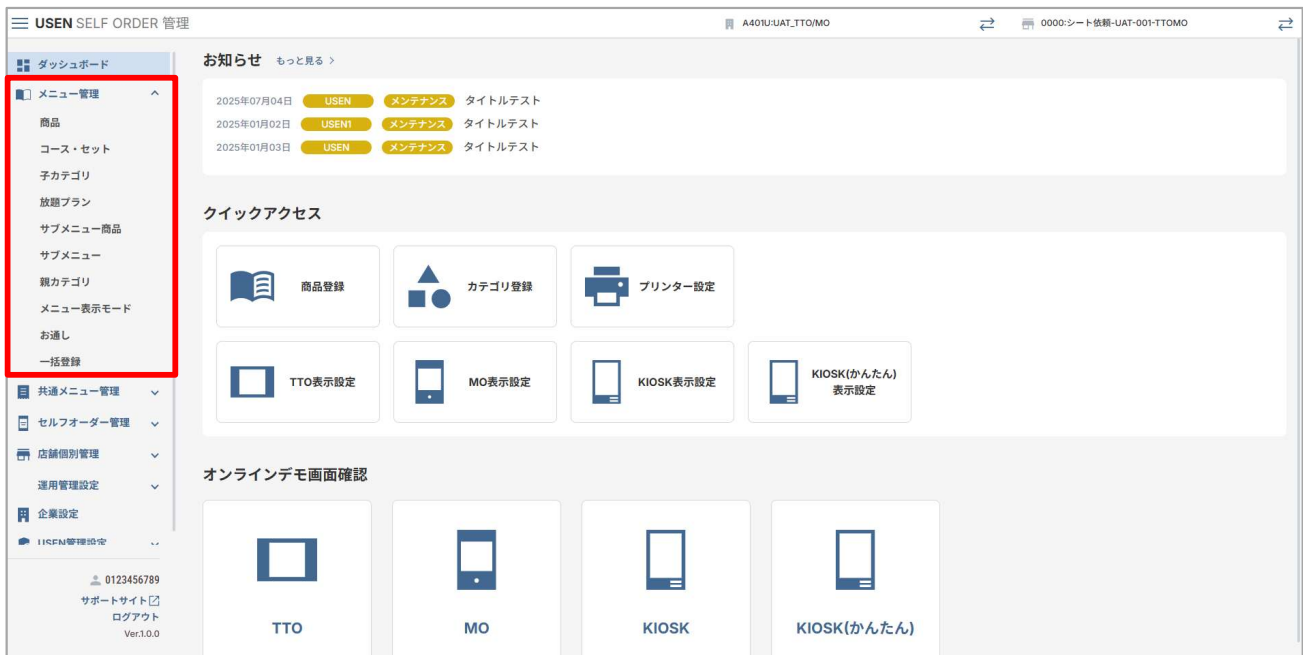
USEN SELF ORDER 管理

A401U:UAT_TTO/MO

0000:シート依頼-UAT-001-TTOMO

ダッシュボード
メニュー管理
商品
コース・セット
子カテゴリ
放題プラン
サブメニュー商品
サブメニュー
親カテゴリ
メニュー表示モード
お通し
一括登録
共通メニュー管理
セルフオーダー管理
店舗個別管理
運用管理設定
企業設定
USEN管理設定

0123456789
サポートサイト
ログアウト
Ver.1.0.0

お知らせ もっと見る >

2025年07月04日 USEN メンテナンス タイトルテスト
2025年01月02日 USEN1 メンテナンス タイトルテスト
2025年01月03日 USEN メンテナンス タイトルテスト

クイックアクセス

商品登録
カテゴリ登録
プリンター設定
TTO表示設定
MO表示設定
KIOSK表示設定
KIOSK(かんたん) 表示設定

オンラインデモ画面確認

TTO
MO
KIOSK
KIOSK(かんたん)